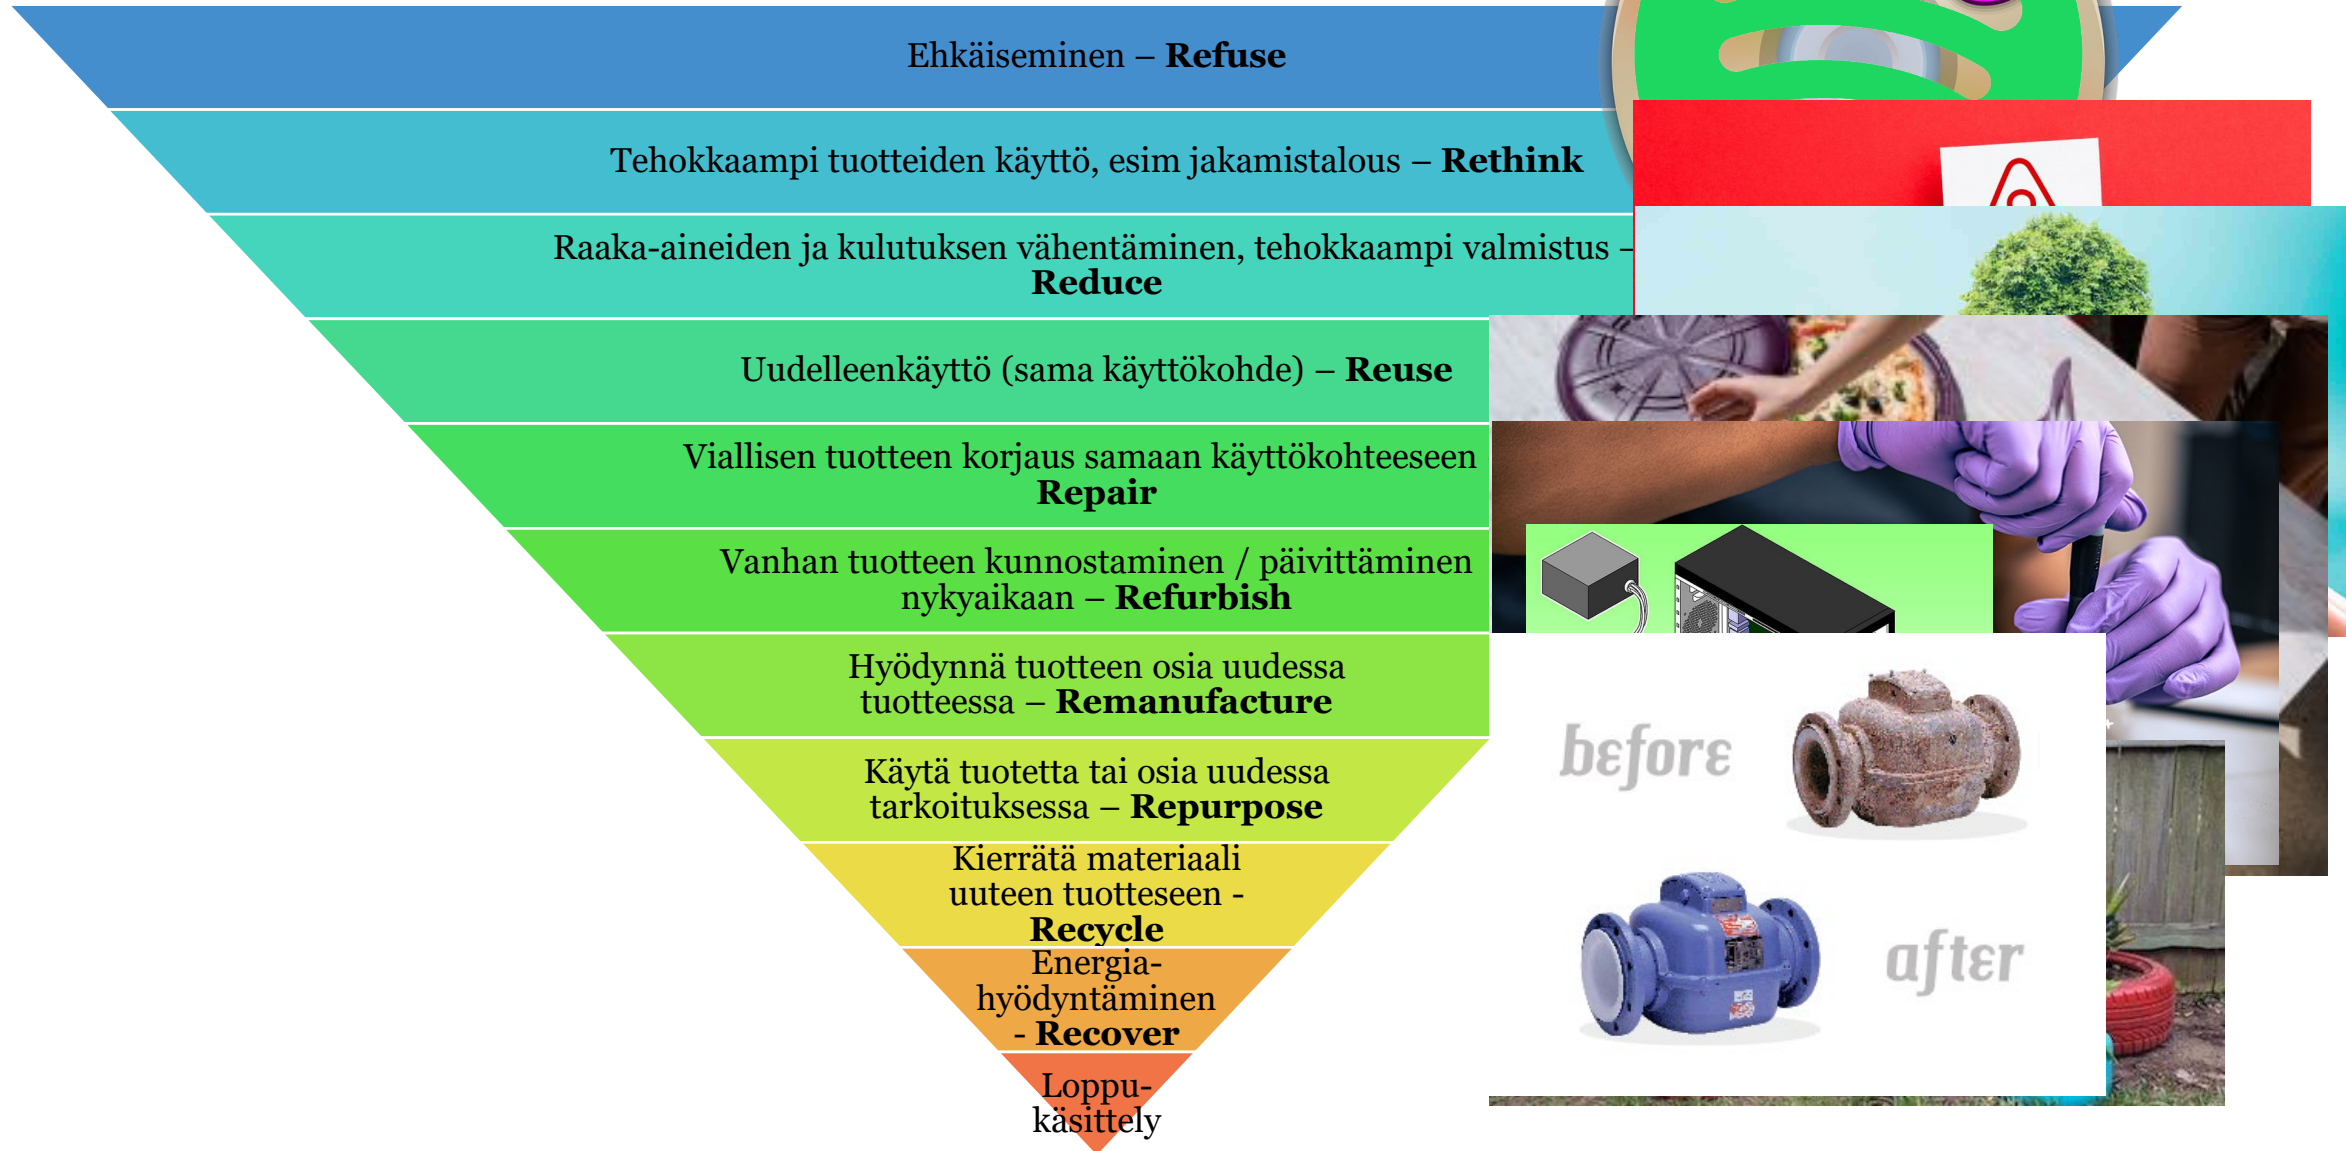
Ehkäiseminen – **Refuse**

Tehokkaampi tuotteiden käyttö, esim jakamistalous – **Rethink**

Raaka-aineiden ja kulutuksen vähentäminen, tehokkaampi valmistus – **Reduce**

Uudelleenkäyttö (sama käyttökohde) – **Reuse**

Viallisen tuotteen korjaus samaan käyttökohteeseen **Repair**

Vanhan tuotteen kunnostaminen / päivittäminen nykyaikaan – **Refurbish**

Hyödynnä tuotteen osia uudessa tuotteessa – **Remanufacture**

Käytä tuotetta tai osia uudessa tarkoituksessa – **Repurpose**

Kierrätä materiaali uuteen tuotteseen - **Recycle**

Energia-hyödyntäminen - **Recover**

Loppu-käsittely

before

after